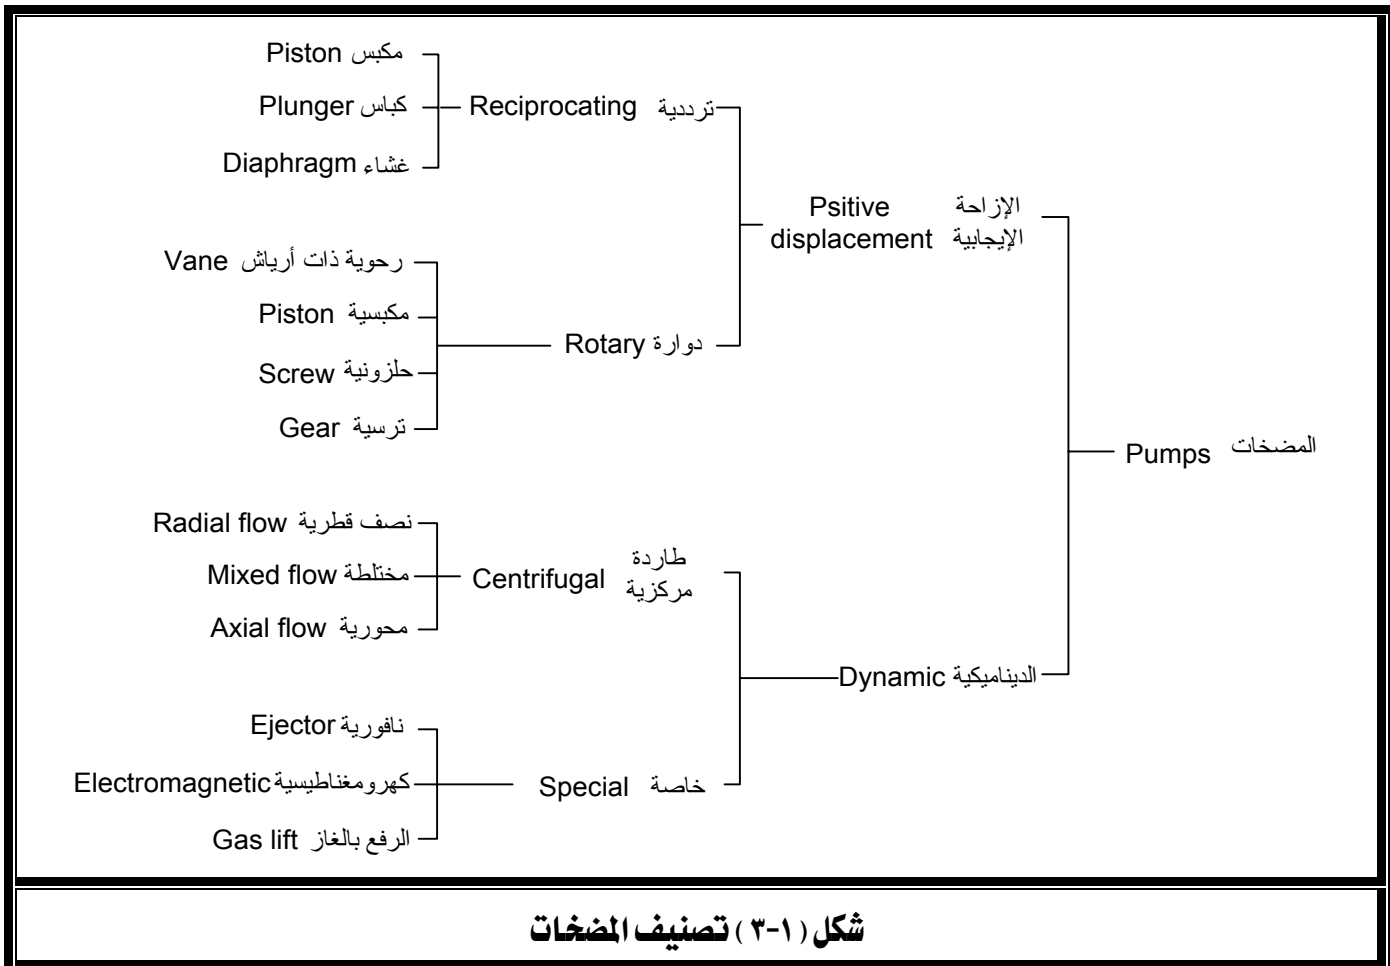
Pumps المضخات

Psitive displacement الإزاحة الإيجابية

Reciprocating ترددية

Piston مكبس

Plunger كباس

Diaphragm غشاء

Rotary دوارة

Vane رحوية ذات أرياش

Piston مكبسية

Screw حلزونية

Gear ترسية

Dynamic الديناميكية

Centrifugal طاردة مركزية

Radial flow نصف قطرية

Mixed flow مختلطة

Axial flow محورية

Special خاصة

Ejector نافورية

Electromagnetic كهرومغناطيسية

Gas lift الرفع بالغاز

شكل (٣-١) تصنيف المضخات